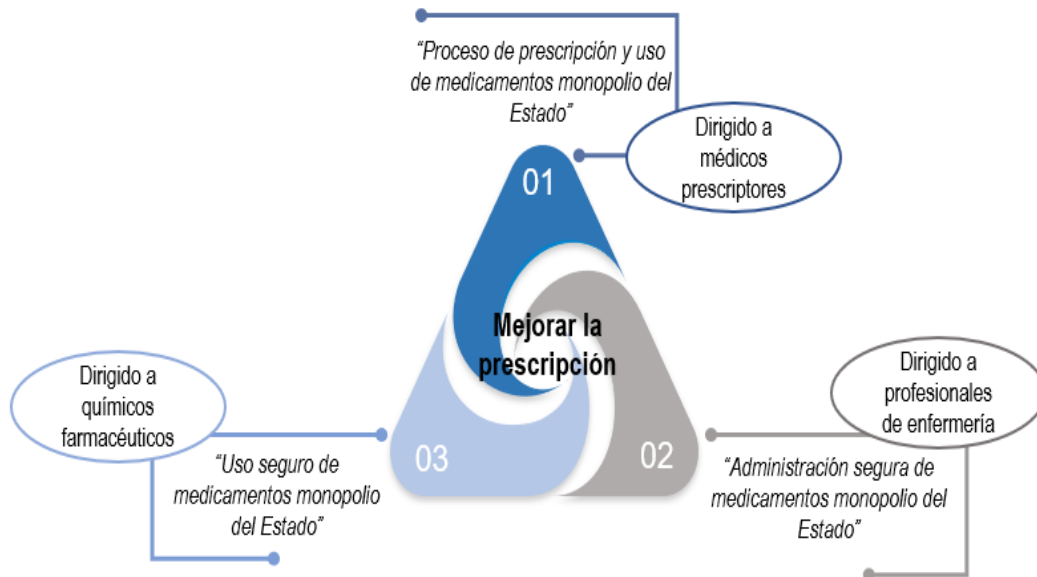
“Proceso de prescripción y uso de medicamentos monopolio del Estado”

Dirigido a médicos prescriptores

01

Mejorar la prescripción

Dirigido a profesionales de enfermería

Dirigido a químicos farmacéuticos

03

02

“Uso seguro de medicamentos monopolio del Estado”

“Administración segura de medicamentos monopolio del Estado”